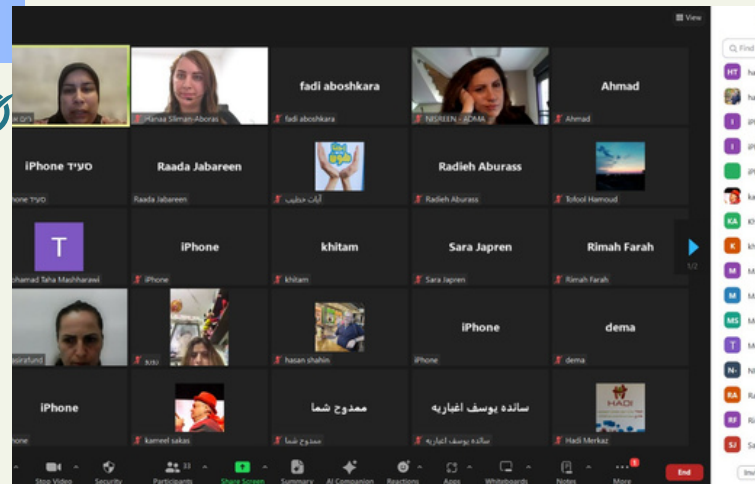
View

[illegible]

Hanaa Sliman-Aboras

fadi aboshkara
fadi aboshkara

NISREEN - ACMA

Ahmad
Ahmad

iPhone סעיד
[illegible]hone סעיד

Raada Jabareen
Raada Jabareen

آيات خطيب

Radieh Aburass
Radieh Aburass

Tofool Hamoud

T
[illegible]hamad Taha Mashharawi

iPhone
iPhone

khitam
khitam

Sara Japren
Sara Japren

Rimah Farah
Rimah Farah

1/2

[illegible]asirafund

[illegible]

hasan shahin

iPhone
iPhone

dema
dema

iPhone
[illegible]hone

kameel sakas

ممدوح شما
ممدوح شما

سانده يوسف اغبارية
سانده يوسف اغبارية

HADI
Hadi Merkaz

Stop Video
Security
33
Participants
Share Screen
Summary
AI Companion
Reactions
Apps
Whiteboards
Notes
More
End

Find
HT ha
ha
I iP
I iP
iP
ka
KA Kh
K kh
M M
M M
MS M
T M
N- Ni
RA Ra
RF Ri
SJ Sa
Inv